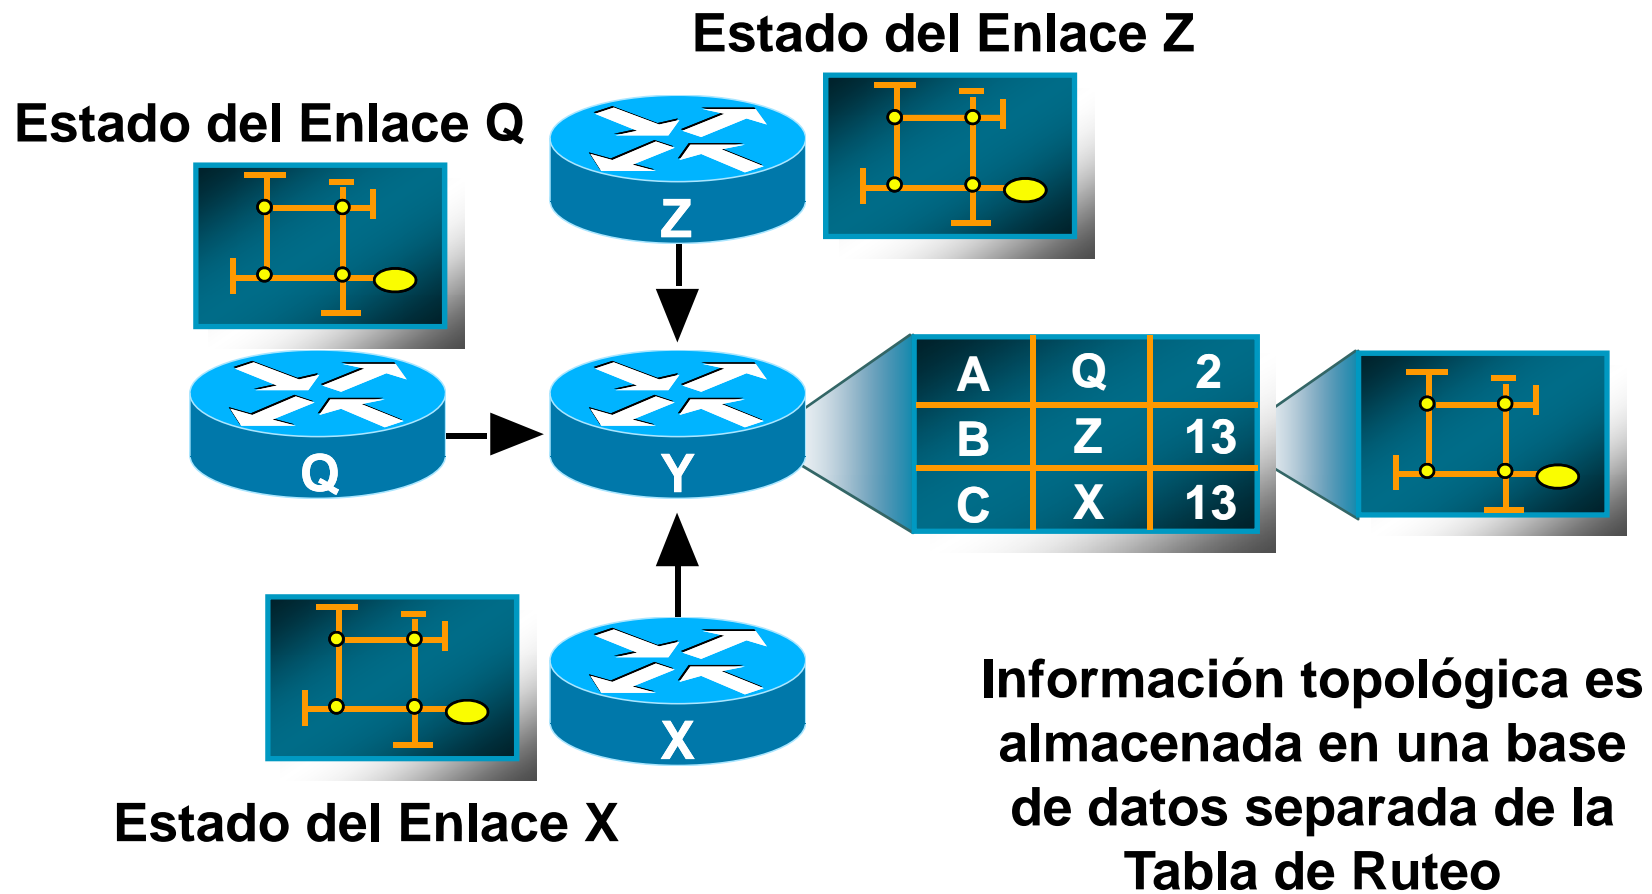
Estado del Enlace Z

Estado del Enlace Q

Z

Q

Y

| A | Q | 2 |
|---|---|---|
| B | Z | 13 |
| C | X | 13 |

X

Estado del Enlace X

Información topológica es almacenada en una base de datos separada de la Tabla de Ruteo